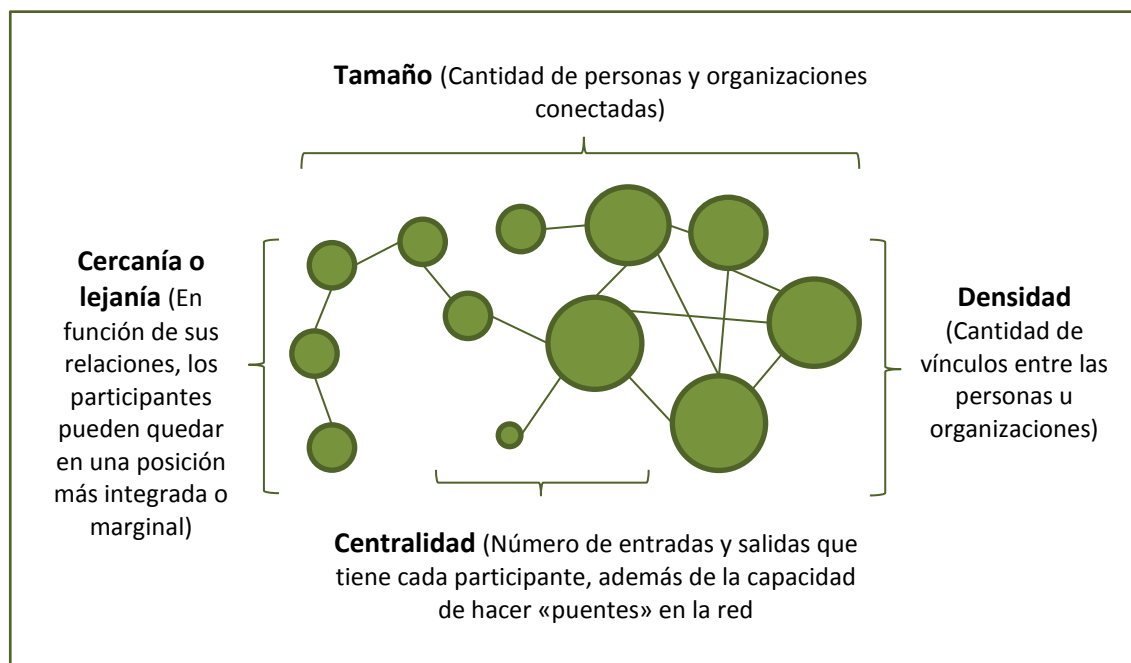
**Tamaño** (Cantidad de personas y organizaciones conectadas)

**Cercanía o lejanía** (En función de sus relaciones, los participantes pueden quedar en una posición más integrada o marginal)

**Densidad** (Cantidad de vínculos entre las personas u organizaciones)

**Centralidad** (Número de entradas y salidas que tiene cada participante, además de la capacidad de hacer «puentes» en la red